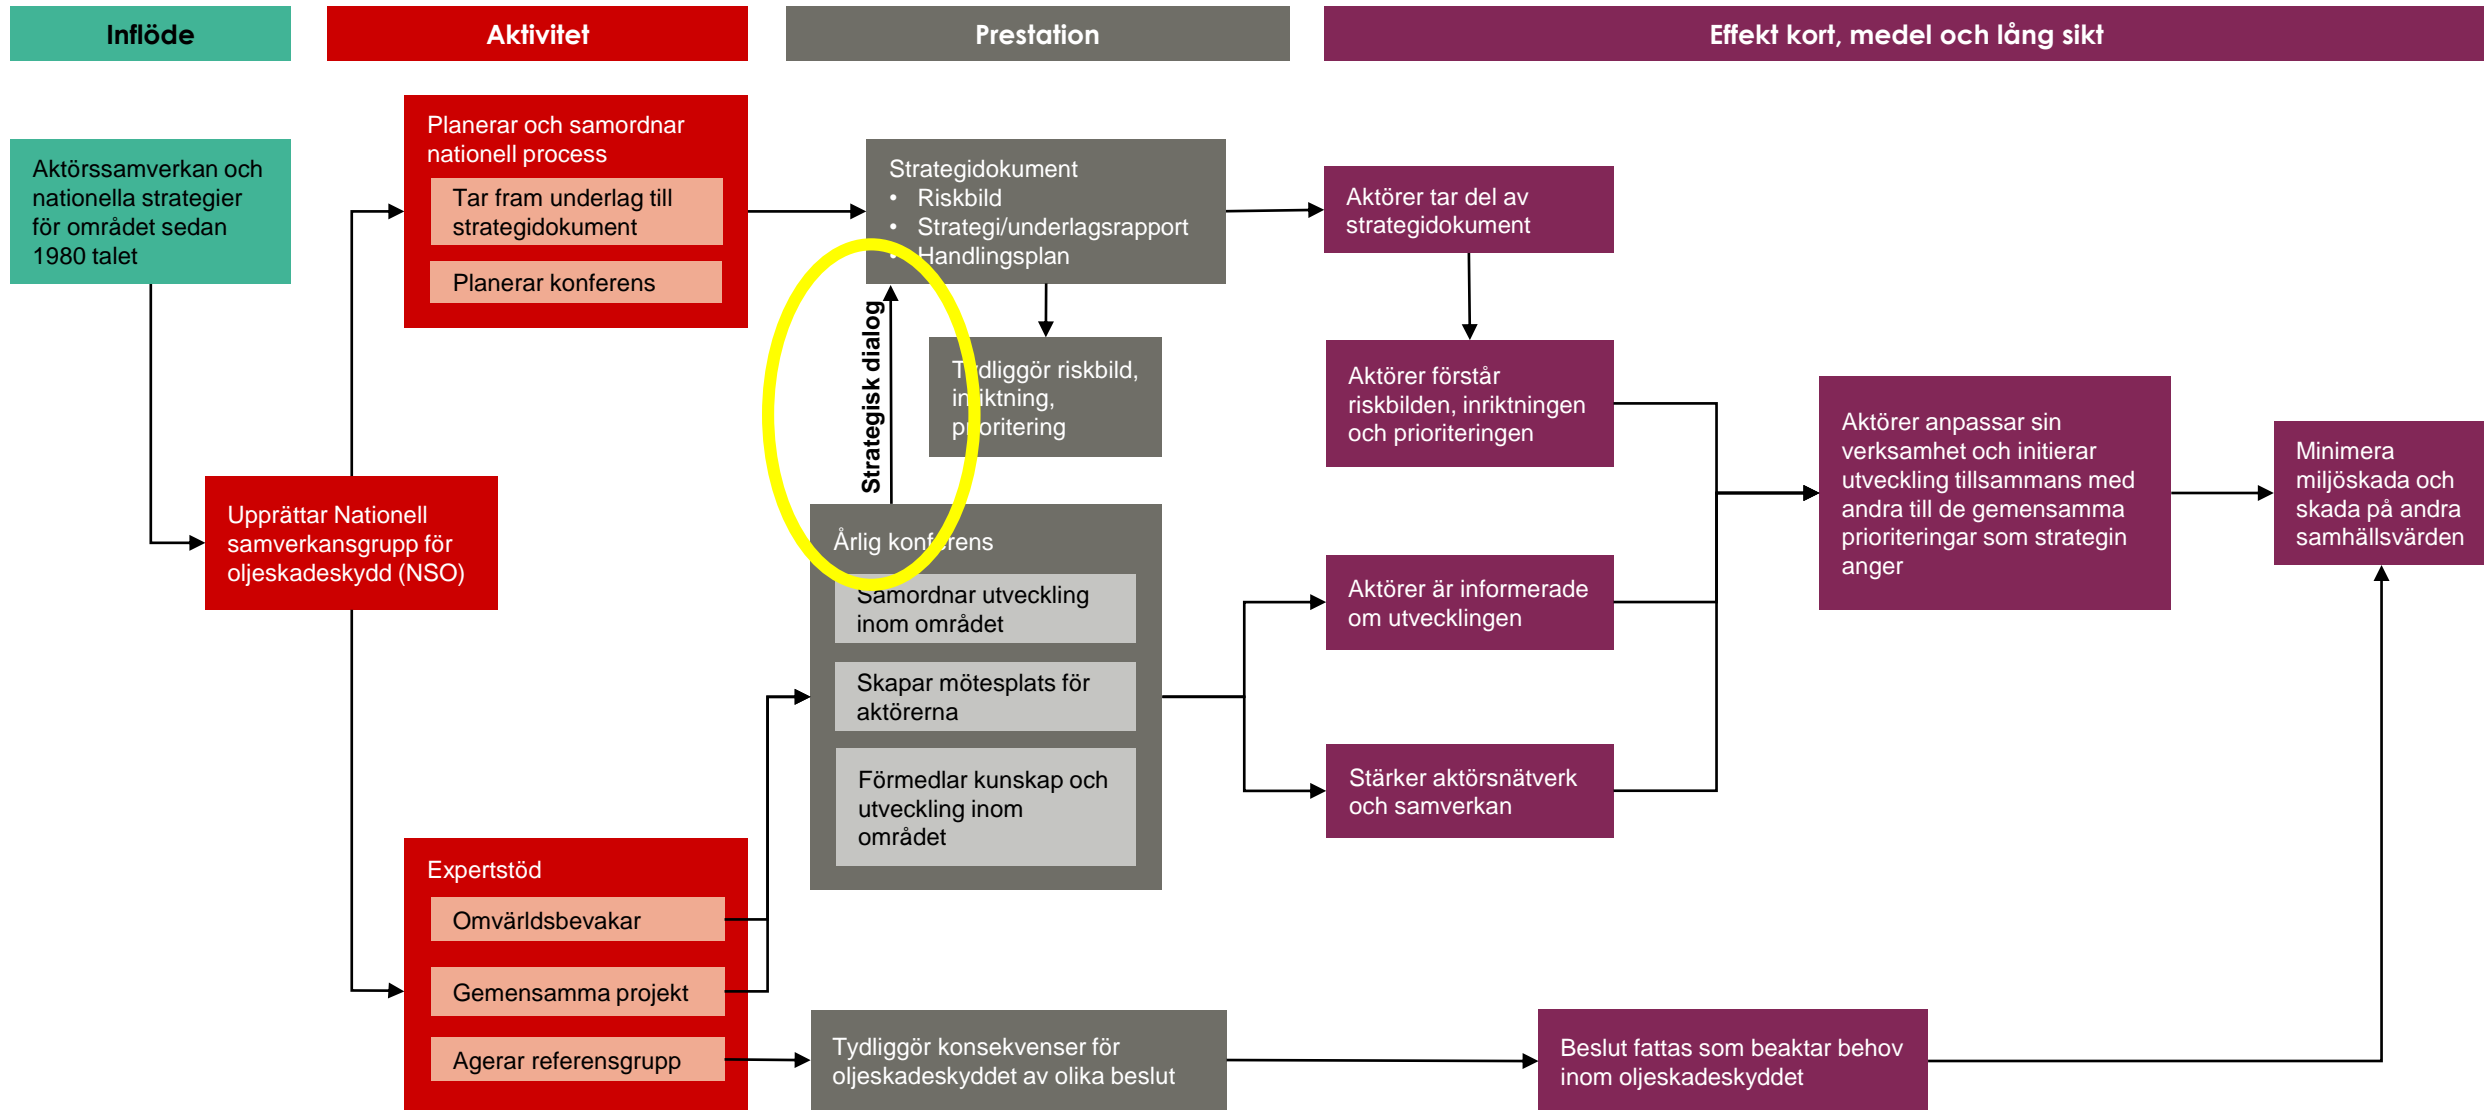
Inflöde

Aktivitet

Prestation

Effekt kort, medel och lång sikt

Aktörssamverkan och nationella strategier för området sedan 1980 talet

Planerar och samordnar nationell process

Tar fram underlag till strategidokument

Planerar konferens

Strategidokument
• Riskbild
• Strategi/underlagsrapport
• Handlingsplan

Aktörer tar del av strategidokument

Strategisk dialog

Tydliggör riskbild, inriktning, prioritering

Aktörer förstår riskbilden, inriktningen och prioriteringen

Aktörer anpassar sin verksamhet och initierar utveckling tillsammans med andra till de gemensamma prioriteringar som strategin anger

Minimera miljöskada och skada på andra samhällsvärden

Upprättar Nationell samverkansgrupp för oljeskadeskydd (NSO)

Årlig konferens

Samordnar utveckling inom området

Skapar mötesplats för aktörerna

Förmedlar kunskap och utveckling inom området

Aktörer är informerade om utvecklingen

Stärker aktörsnätverk och samverkan

Expertstöd

Omvärldsbevakar

Gemensamma projekt

Agerar referensgrupp

Tydliggör konsekvenser för oljeskadeskyddet av olika beslut

Beslut fattas som beaktar behov inom oljeskadeskyddet